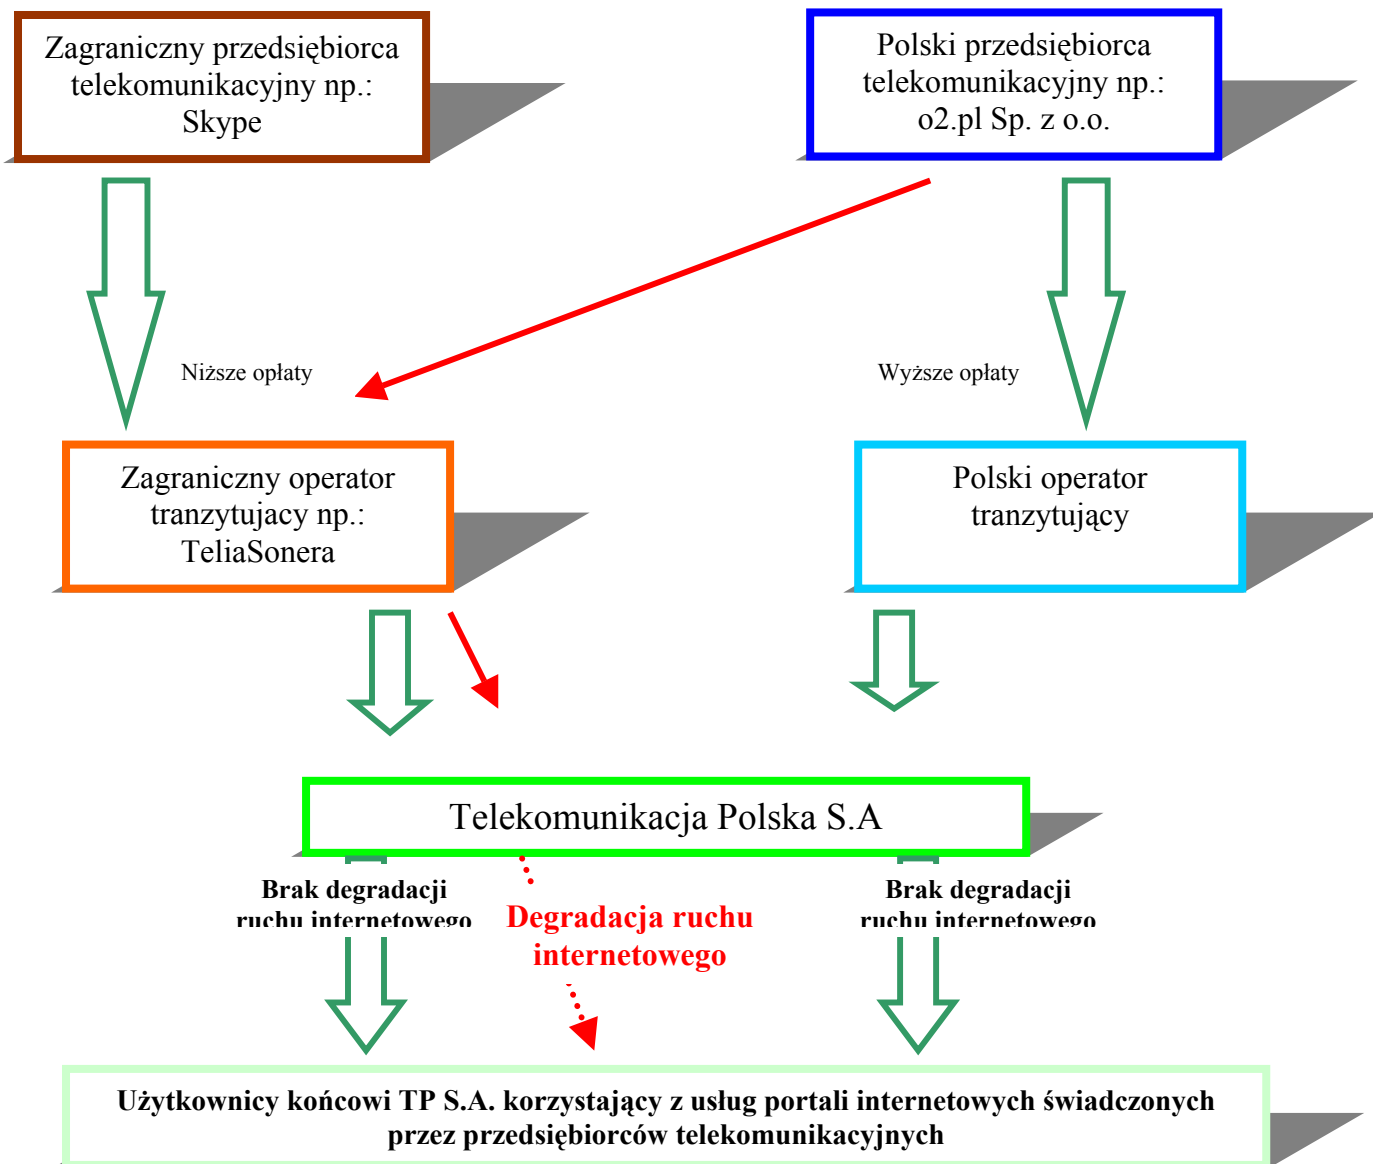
Zagraniczny przedsiębiorca telekomunikacyjny np.: Skype

Polski przedsiębiorca telekomunikacyjny np.: o2.pl Sp. z o.o.

Niższe opłaty

Wyższe opłaty

Zagraniczny operator tranzytujacy np.: TeliaSonera

Polski operator tranzytujący

Telekomunikacja Polska S.A

Brak degradacji ruchu internetowego

Degradacja ruchu internetowego

Brak degradacji ruchu internetowego

Użytkownicy końcowi TP S.A. korzystający z usług portali internetowych świadczonych przez przedsiębiorców telekomunikacyjnych